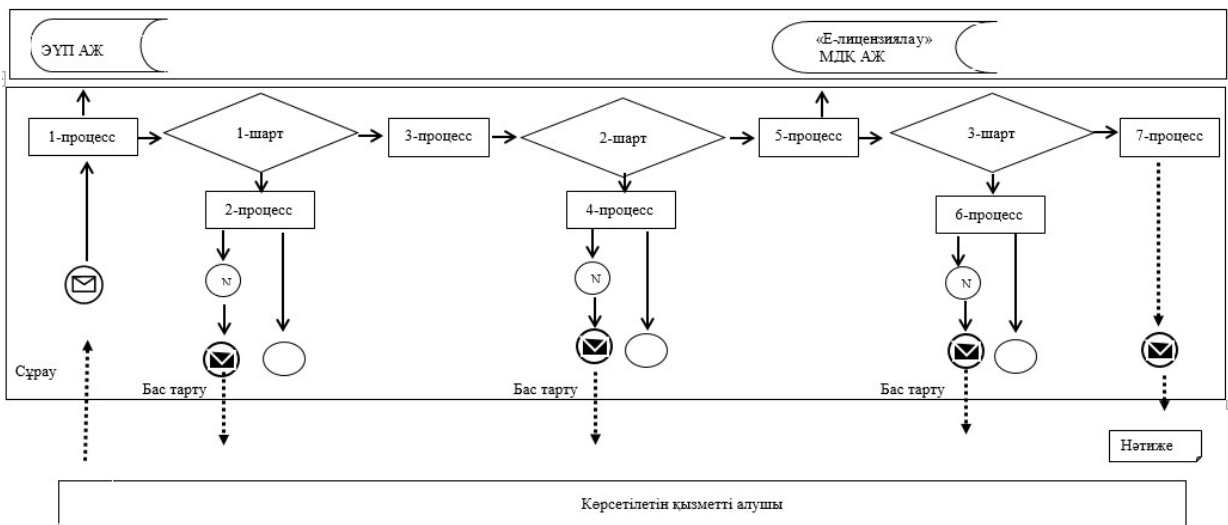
ЭҮП АЖ

«Е-лицензиялау» МДК АЖ

1-процесс

1-шарт

3-процесс

2-шарт

5-процесс

3-шарт

7-процесс

2-процесс

4-процесс

6-процесс

N

N

N

Сұрау

Бас тарту

Бас тарту

Бас тарту

Нәтиже

Көрсетілетін қызметті алушы